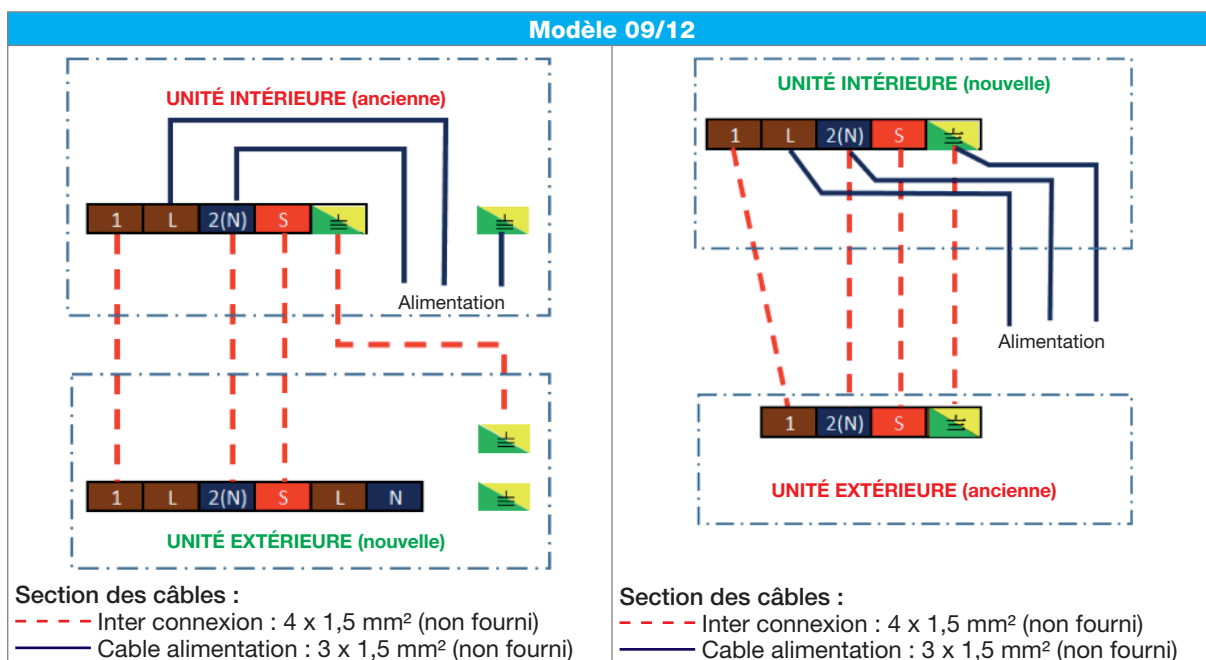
Modèle 09/12

UNITÉ INTÉRIEURE (ancienne)

1 | L | 2(N) | S

Alimentation

1 | L | 2(N) | S | L | N

UNITÉ EXTÉRIEURE (nouvelle)

Section des câbles :
Inter connexion : 4 x 1,5 mm² (non fourni)
Cable alimentation : 3 x 1,5 mm² (non fourni)

UNITÉ INTÉRIEURE (nouvelle)

1 | L | 2(N) | S

Alimentation

1 | 2(N) | S

UNITÉ EXTÉRIEURE (ancienne)

Section des câbles :
Inter connexion : 4 x 1,5 mm² (non fourni)
Cable alimentation : 3 x 1,5 mm² (non fourni)